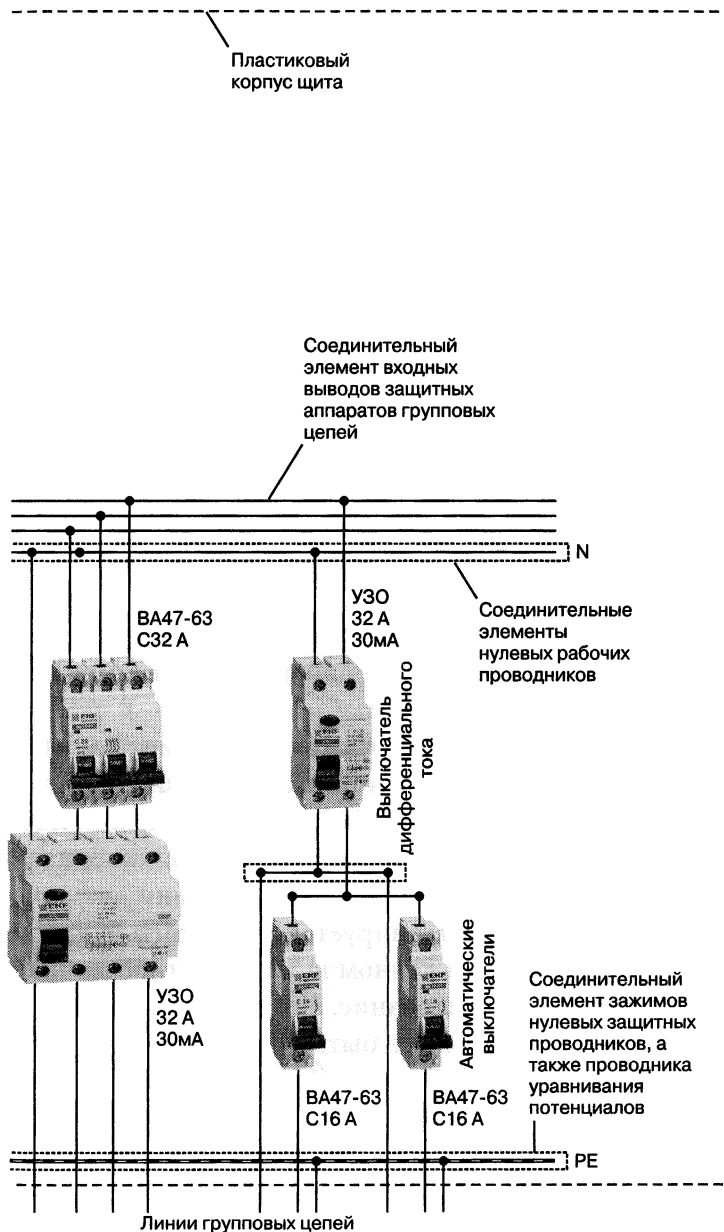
Пластиковый корпус щита

Соединительный элемент входных выводов защитных аппаратов групповых цепей

N

УЗО
32 А
30мА

ВА47-63
С32 А

Соединительные элементы нулевых рабочих проводников

Выключатель дифференциального тока

УЗО
32 А
30мА

Автоматические выключатели

Соединительный элемент зажимов нулевых защитных проводников, а также проводника уравнивания потенциалов

ВА47-63
С16 А

ВА47-63
С16 А

PE

Линии групповых цепей